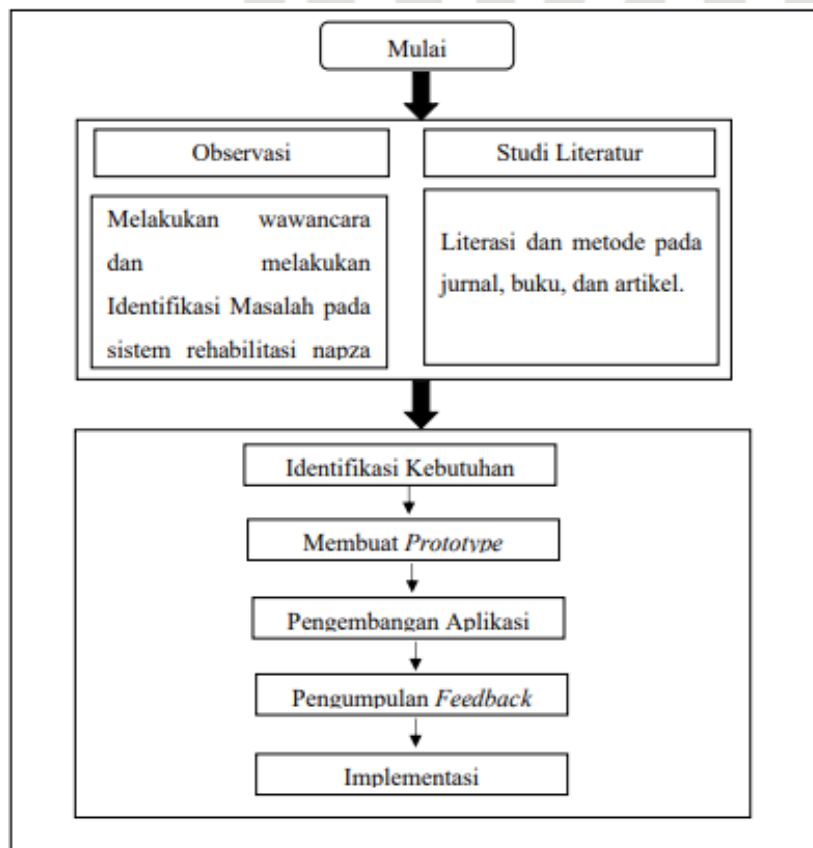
Mulai

Observasi

Melakukan wawancara dan melakukan Identifikasi Masalah pada sistem rehabilitasi napza

Studi Literatur

Literasi dan metode pada jurnal, buku, dan artikel.

Identifikasi Kebutuhan

Membuat Prototype

Pengembangan Aplikasi

Pengumpulan Feedback

Implementasi